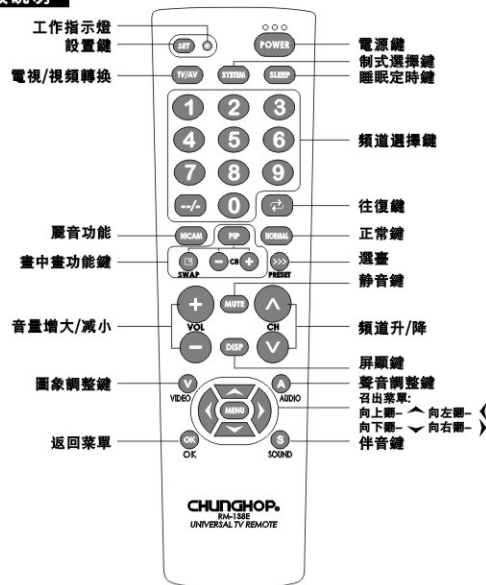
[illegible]說明
工作指示燈
設置鍵
SET
POWER
電源鍵
制式選擇鍵
SYSTEM
SLEEP
睡眠定時鍵
電視/視頻轉換
TV/AV
1 2 3
4 5 6
7 8 9
-/-- 0
頻道選擇鍵
往復鍵
麗音功能
NICAM
PIP
NORMAL
正常鍵
畫中畫功能鍵
SWAP
CH
PRESET
選台
MUTE
靜音鍵
音量增大/減小
VOL
CH
頻道升/降
DISP
屏顯鍵
圖象調整鍵
V
VIDEO
A
AUDIO
聲音調整鍵
MENU
召出菜單:
向上翻– 向左翻–
向下翻– 向右翻–
返回菜單
OK
OK
S
SOUND
伴音鍵
CHUNGHOP
RM-138E
UNIVERSAL TV REMOTE